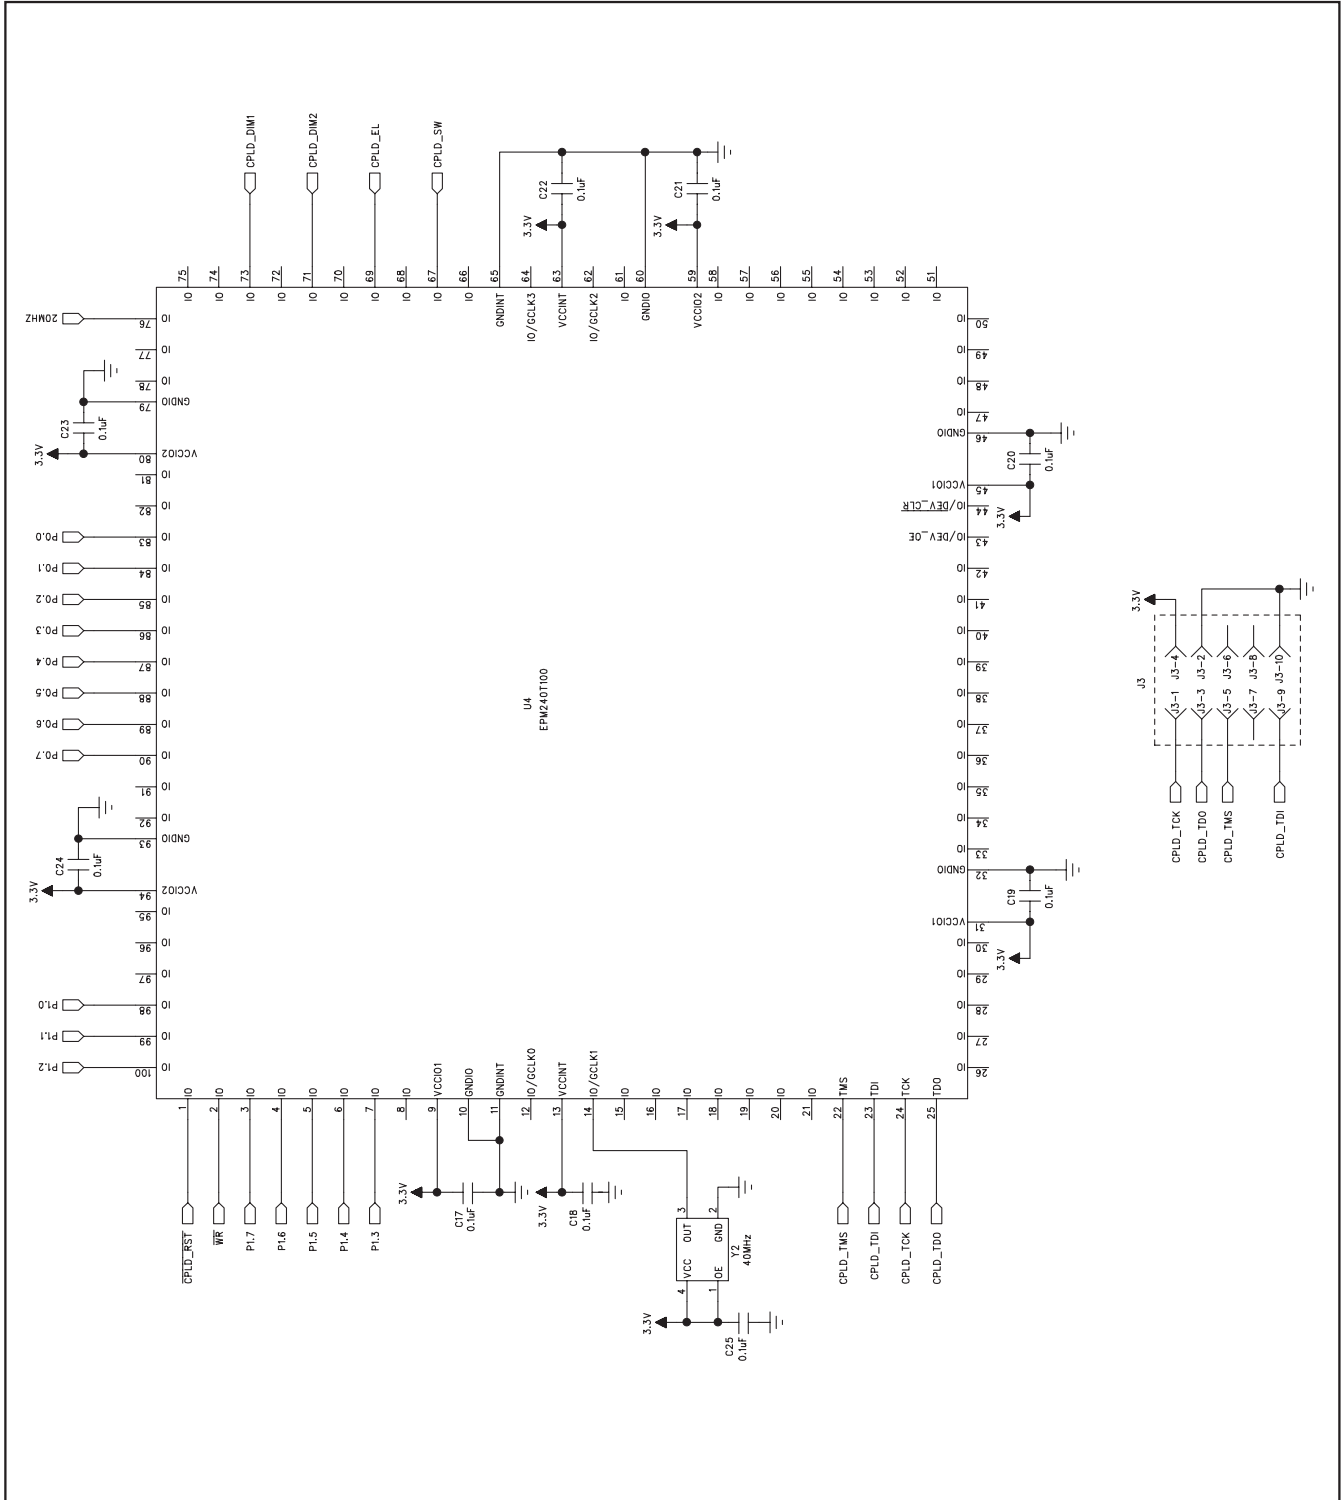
CPLD_DIM1
CPLD_DIM2
CPLD_EL
CPLD_SW

C22
0.1uF
C21
0.1uF
3.3V
3.3V

75 IO
74 IO
73 IO
72 IO
71 IO
70 IO
69 IO
68 IO
67 IO
66 IO
65 GNDINT
64 IO/GCLK3
63 VCCINT
62 IO/GCLK2
61 IO
60 GNDIO
59 VCCIO2
58 IO
57 IO
56 IO
55 IO
54 IO
53 IO
52 IO
51 IO

20MHZ
76 IO
77 IO
78 IO
79 GNDIO
C23
0.1uF
3.3V
80 VCCIO2
81 IO
82 IO
P0.0 83 IO
P0.1 84 IO
P0.2 85 IO
P0.3 86 IO
P0.4 87 IO
P0.5 88 IO
P0.6 89 IO
P0.7 90 IO
91 IO
92 IO
93 GNDIO
C24
0.1uF
3.3V
94 VCCIO2
95 IO
96 IO
97 IO
P1.0 98 IO
P1.1 99 IO
P1.2 100 IO

U4
EPM240T100

50 IO
49 IO
48 IO
47 IO
46 GNDIO
C20
0.1uF
45 VCCIO1
44 IO/$\overline{DEV\_CLR}$
3.3V
43 IO/DEV_OE
42 IO
41 IO
40 IO
39 IO
38 IO
37 IO
36 IO
35 IO
34 IO
33 IO
32 GNDIO
C19
0.1uF
31 VCCIO1
30 IO
3.3V
29 IO
28 IO
27 IO
26 IO

3.3V
J3
J3-4 J3-2 J3-6 J3-8 J3-10
J3-1 J3-3 J3-5 J3-7 J3-9
CPLD_TCK
CPLD_TDO
CPLD_TMS
CPLD_TDI

1 IO
2 IO
3 IO
4 IO
5 IO
6 IO
7 IO
8 IO
9 VCCIO1
10 GNDIO
11 GNDINT
12 IO/GCLK0
13 VCCINT
14 IO/GCLK1
15 IO
16 IO
17 IO
18 IO
19 IO
20 IO
21 IO
22 TMS
23 TDI
24 TCK
25 TDO

$\overline{CPLD\_RST}$
$\overline{WR}$
P1.7
P1.6
P1.5
P1.4
P1.3

3.3V
C17
0.1uF
3.3V
C18
0.1uF

3 OUT
2 GND
4 VCC
1 OE
Y2
40MHz
3.3V
C25
0.1uF

CPLD_TMS
CPLD_TDI
CPLD_TCK
CPLD_TDO